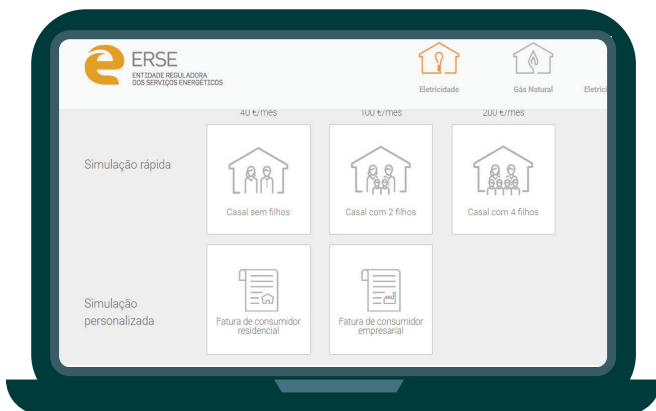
ERSE
ENTIDADE REGULADORA DOS SERVIÇOS ENERGÉTICOS

Eletricidade
Gás Natural
Eletrici

40 €/mês
100 €/mês
200 €/mês

Simulação rápida

Casal sem filhos
Casal com 2 filhos
Casal com 4 filhos

Simulação personalizada

Fatura de consumidor residencial
Fatura de consumidor empresarial